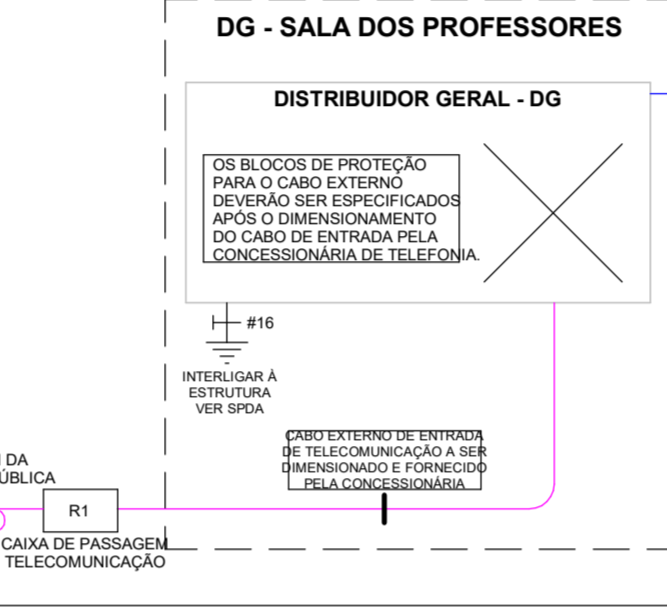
DG - SALA DOS PROFESSORES

DISTRIBUIDOR GERAL - DG

OS BLOCOS DE PROTEÇÃO PARA O CABO EXTERNO DEVERÃO SER ESPECIFICADOS APÓS O DIMENSIONAMENTO DO CABO DE ENTRADA PELA CONCESSIONÁRIA DE TELEFONIA.

#16

INTERLIGAR À ESTRUTURA VER SPDA

CABO EXTERNO DE ENTRADA DE TELECOMUNICAÇÃO A SER DIMENSIONADO E FORNECIDO PELA CONCESSIONÁRIA

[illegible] DA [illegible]ÚBLICA

R1

CAIXA DE PASSAGEM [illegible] TELECOMUNICAÇÃO